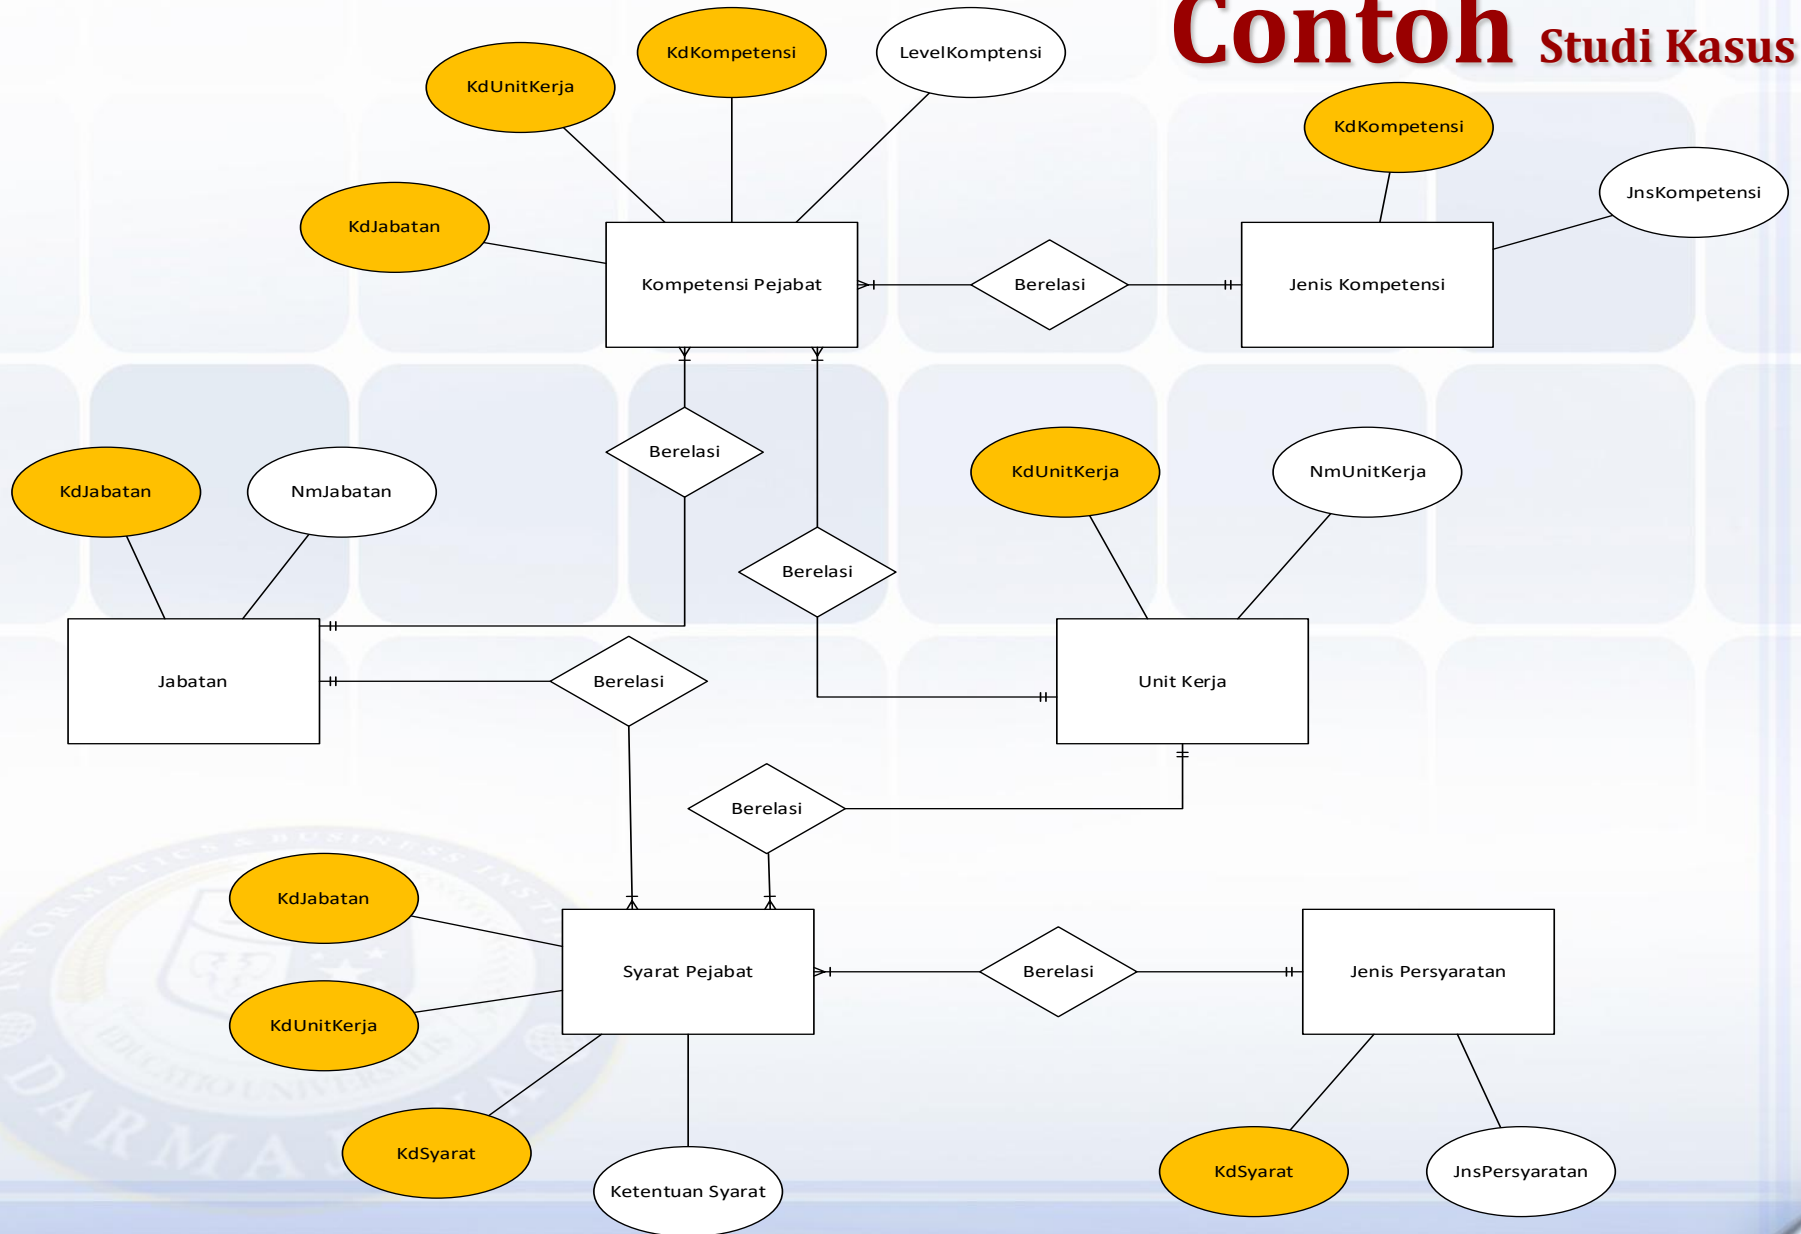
Contoh Studi Kasus

KdKompetensi

LevelKomptensi

KdUnitKerja

KdJabatan

Kompetensi Pejabat

Berelasi

Jenis Kompetensi

KdKompetensi

JnsKompetensi

Berelasi

KdJabatan

NmJabatan

Berelasi

KdUnitKerja

NmUnitKerja

Jabatan

Berelasi

Unit Kerja

Berelasi

KdJabatan

Syarat Pejabat

Berelasi

Jenis Persyaratan

KdUnitKerja

KdSyarat

Ketentuan Syarat

KdSyarat

JnsPersyaratan